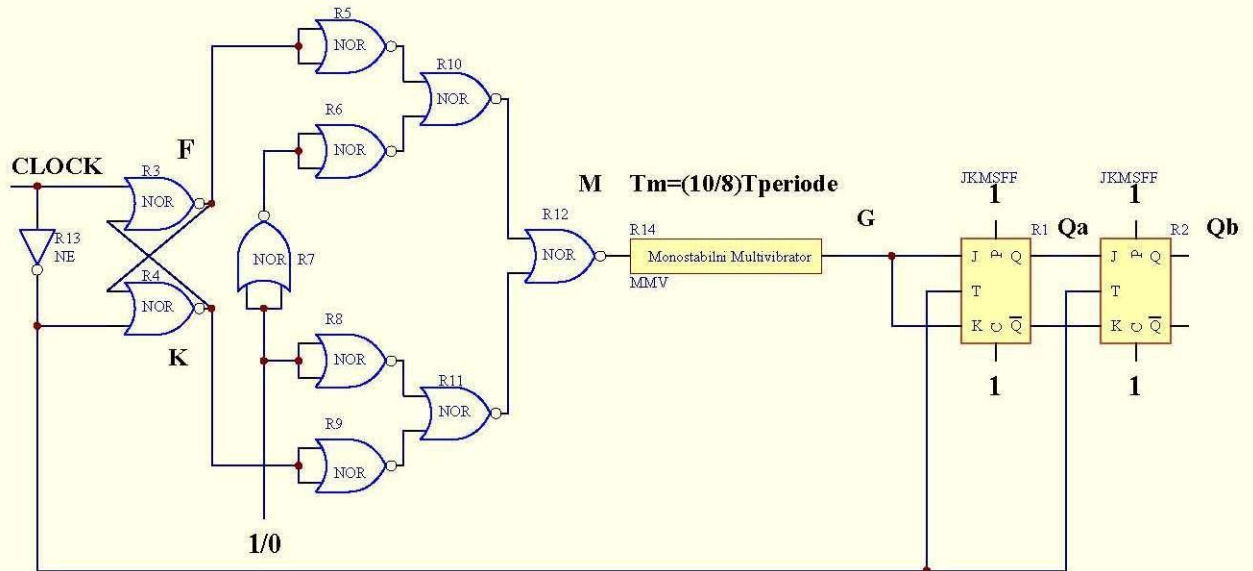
R5
NOR
R10
NOR
R6
NOR
F
CLOCK
R3
NOR
R13
NE
R4
NOR
K
NOR R7
R8
NOR
R11
NOR
R9
NOR
1/0
M
R12
NOR
Tm=(10/8)Tperiode
R14
Monostabilni Multivibrator
MMV
G
JKMSFF
1
R1
Qa
J P Q
T
K C $\overline{Q}$
1
JKMSFF
1
R2
Qb
J P Q
T
K C $\overline{Q}$
1